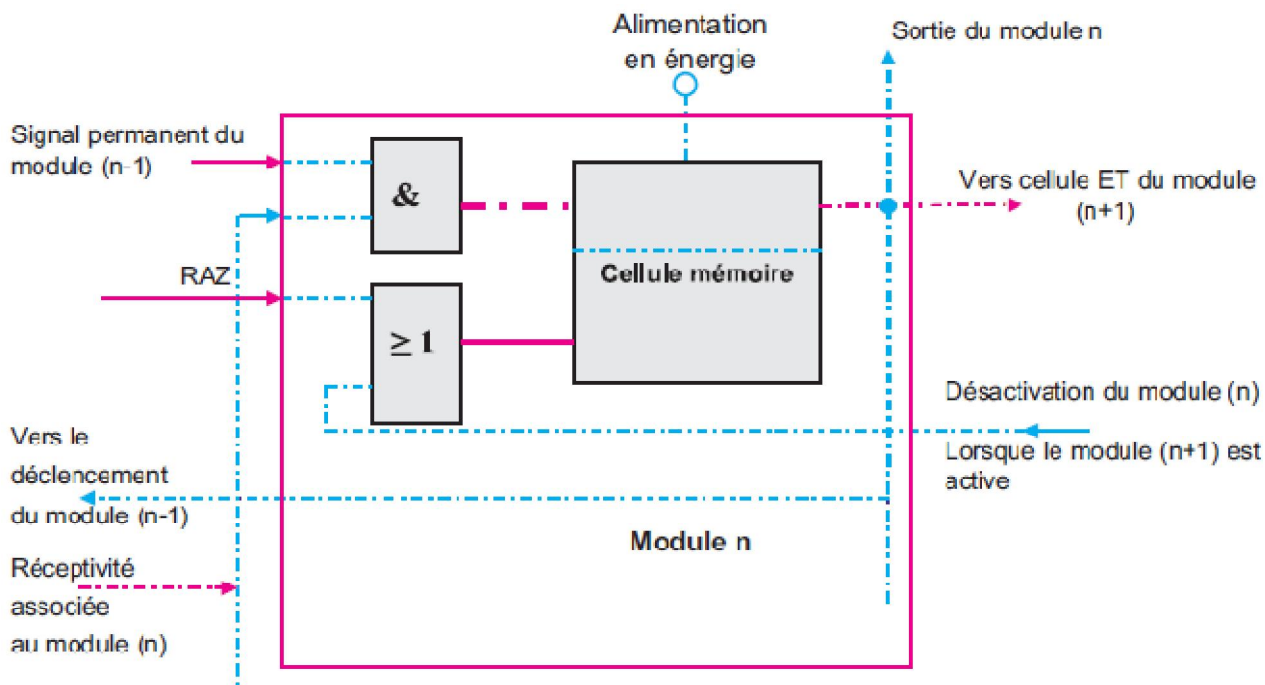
Alimentation en énergie

Sortie du module n

Signal permanent du module (n-1)

&

Cellule mémoire

Vers cellule ET du module (n+1)

RAZ

$\geq 1$

Désactivation du module (n)

Vers le déclencement du module (n-1)

Lorsque le module (n+1) est active

Module n

Réceptivité associée au module (n)